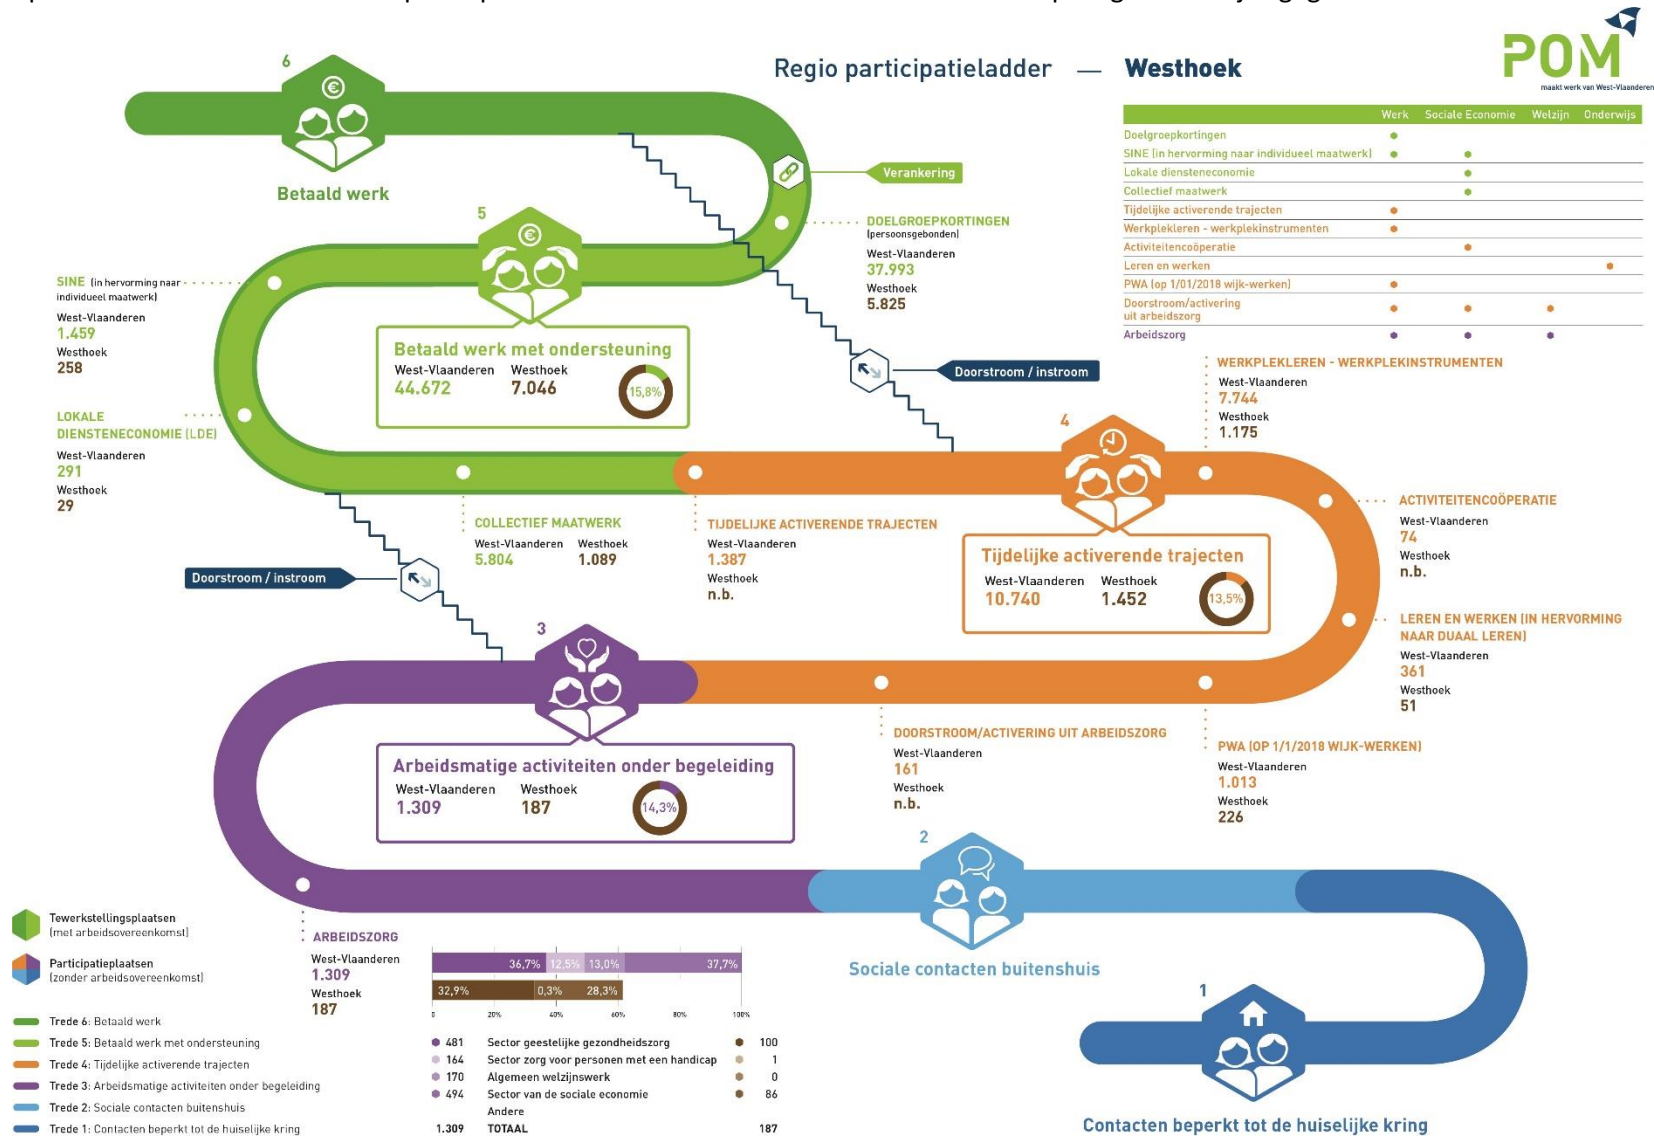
Regio participatieladder — Westhoek

POM
maakt werk van West-Vlaanderen

| | Werk | Sociale Economie | Welzijn | Onderwijs |
|---|---|---|---|---|
| Doelgroepkortingen | • | | | |
| SINE (in hervorming naar individueel maatwerk) | • | • | | |
| Lokale diensteneconomie | | • | | |
| Collectief maatwerk | | • | | |
| Tijdelijke activerende trajecten | • | | | |
| Werkplekleren - werkplekinstrumenten | • | | | |
| Activiteitencoöperatie | | • | | |
| Leren en werken | | | | • |
| PWA (op 1/01/2018 wijk-werken) | • | | | |
| Doorstroom/activering uit arbeidszorg | • | • | • | |
| Arbeidszorg | • | • | • | |

6
Betaald werk

Verankering

DOELGROEPKORTINGEN (persoonsgebonden)
West-Vlaanderen 37.993
Westhoek 5.825

5
SINE (in hervorming naar individueel maatwerk)
West-Vlaanderen 1.459
Westhoek 258

Betaald werk met ondersteuning
West-Vlaanderen 44.672
Westhoek 7.046
15,8%

Doorstroom / instroom

LOKALE DIENSTENECONOMIE (LDE)
West-Vlaanderen 291
Westhoek 29

WERKPLEKLEREN - WERKPLEKINSTRUMENTEN
West-Vlaanderen 7.744
Westhoek 1.175

4

COLLECTIEF MAATWERK
West-Vlaanderen 5.804
Westhoek 1.089

TIJDELIJKE ACTIVERENDE TRAJECTEN
West-Vlaanderen 1.387
Westhoek n.b.

ACTIVITEITENCOÖPERATIE
West-Vlaanderen 74
Westhoek n.b.

Tijdelijke activerende trajecten
West-Vlaanderen 10.740
Westhoek 1.452
13,5%

Doorstroom / instroom

3

LEREN EN WERKEN (IN HERVORMING NAAR DUAAL LEREN)
West-Vlaanderen 361
Westhoek 51

Arbeidsmatige activiteiten onder begeleiding
West-Vlaanderen 1.309
Westhoek 187
14,3%

DOORSTROOM/ACTIVERING UIT ARBEIDSZORG
West-Vlaanderen 161
Westhoek n.b.

PWA (OP 1/1/2018 WIJK-WERKEN)
West-Vlaanderen 1.013
Westhoek 226

2
Sociale contacten buitenshuis

Tewerkstellingsplaatsen (met arbeidsovereenkomst)
Participatieplaatsen (zonder arbeidsovereenkomst)

ARBEIDSZORG
West-Vlaanderen 1.309
Westhoek 187

36,7% 12,5% 13,0% 37,7%
32,9% 0,3% 28,3%
0 20% 40% 60% 80% 100%

| | | | |
|---|---|---|---|
| 481 | Sector geestelijke gezondheidszorg | 100 |
| 164 | Sector zorg voor personen met een handicap | 1 |
| 170 | Algemeen welzijnswerk | 0 |
| 494 | Sector van de sociale economie | 86 |
| | Andere | |
| 1.309 | TOTAAL | 187 |

Trede 6: Betaald werk
Trede 5: Betaald werk met ondersteuning
Trede 4: Tijdelijke activerende trajecten
Trede 3: Arbeidsmatige activiteiten onder begeleiding
Trede 2: Sociale contacten buitenshuis
Trede 1: Contacten beperkt tot de huiselijke kring

1
Contacten beperkt tot de huiselijke kring